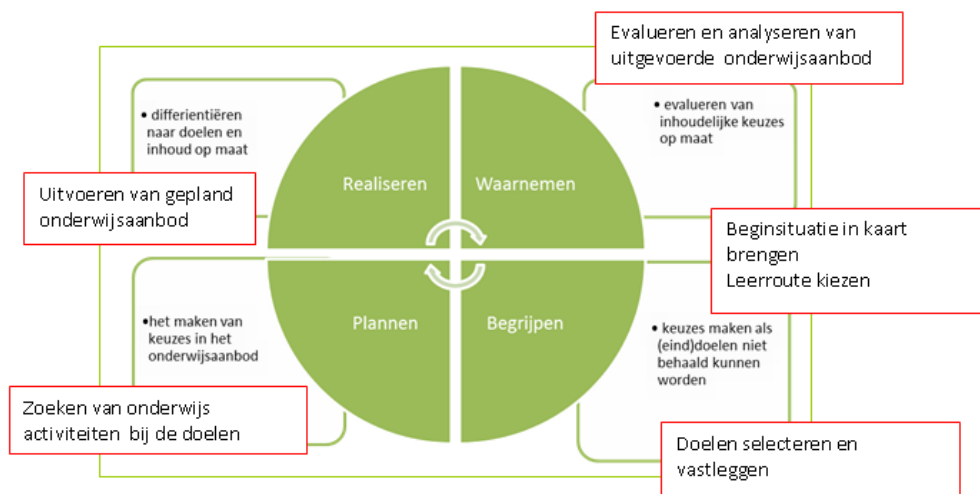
Evalueren en analyseren van uitgevoerde onderwijsaanbod

• differentiëren naar doelen en inhoud op maat

• evalueren van inhoudelijke keuzes op maat

Uitvoeren van gepland onderwijsaanbod

Realiseren

Waarnemen

Beginsituatie in kaart brengen
Leerroute kiezen

•het maken van keuzes in het onderwijsaanbod

Plannen

Begrijpen

• keuzes maken als (eind)doelen niet behaald kunnen worden

Zoeken van onderwijs activiteiten bij de doelen

Doelen selecteren en vastleggen